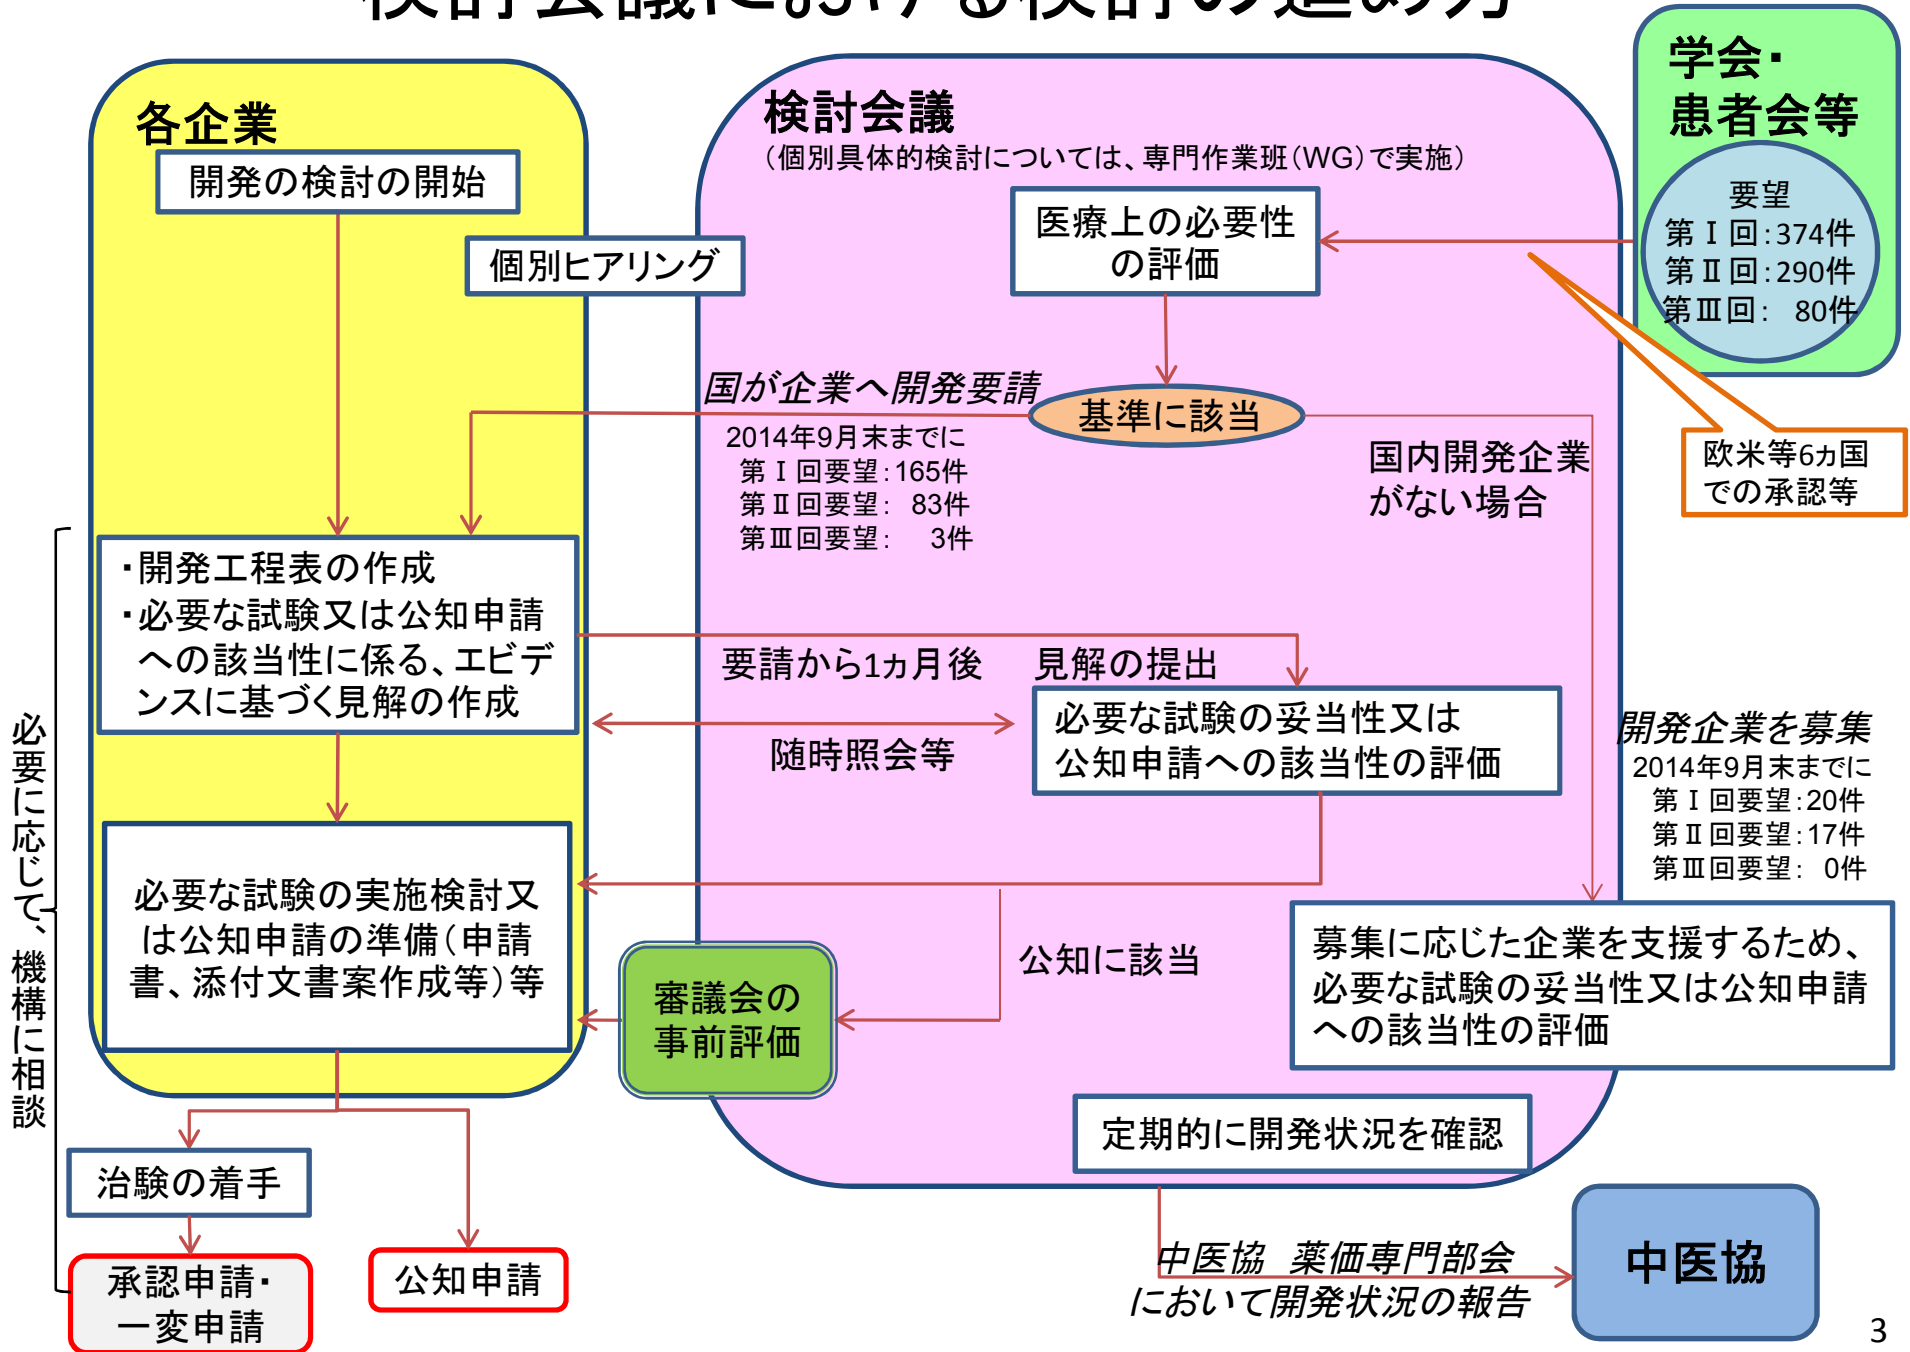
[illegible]

各企業

開発の検討の開始

個別ヒアリング

・開発工程表の作成
・必要な試験又は公知申請への該当性に係る、エビデンスに基づく見解の作成

必要な試験の実施検討又は公知申請の準備(申請書、添付文書案作成等)等

必要に応じて、機構に相談

治験の着手

承認申請・一変申請

公知申請

検討会議
(個別具体的検討については、専門作業班(WG)で実施)

医療上の必要性の評価

国が企業へ開発要請

基準に該当

2014年9月末までに
第Ⅰ回要望:165件
第Ⅱ回要望: 83件
第Ⅲ回要望: 3件

国内開発企業がない場合

要請から1カ月後　見解の提出

必要な試験の妥当性又は公知申請への該当性の評価

随時照会等

公知に該当

審議会の事前評価

開発企業を募集
2014年9月末までに
第Ⅰ回要望:20件
第Ⅱ回要望:17件
第Ⅲ回要望: 0件

募集に応じた企業を支援するため、必要な試験の妥当性又は公知申請への該当性の評価

定期的に開発状況を確認

中医協 薬価専門部会において開発状況の報告

中医協

学会・患者会等

要望
第Ⅰ回:374件
第Ⅱ回:290件
第Ⅲ回: 80件

欧米等6カ国での承認等

3